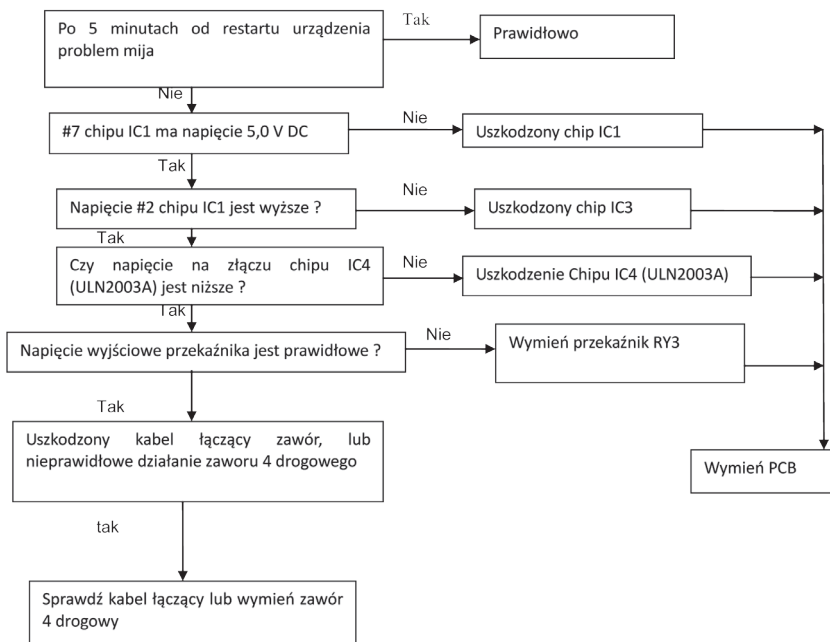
Po 5 minutach od restartu urządzenia problem mija

Tak

Prawidłowo

Nie

#7 chipu IC1 ma napięcie 5,0 V DC

Nie

Uszkodzony chip IC1

Tak

Napięcie #2 chipu IC1 jest wyższe ?

Nie

Uszkodzony chip IC3

Tak

Czy napięcie na złączu chipu IC4 (ULN2003A) jest niższe ?

Nie

Uszkodzenie Chipu IC4 (ULN2003A)

Tak

Napięcie wyjściowe przekaźnika jest prawidłowe ?

Nie

Wymień przekaźnik RY3

Tak

Uszkodzony kabel łączący zawór, lub nieprawidłowe działanie zaworu 4 drogowego

Wymień PCB

tak

Sprawdź kabel łączący lub wymień zawór 4 drogowy